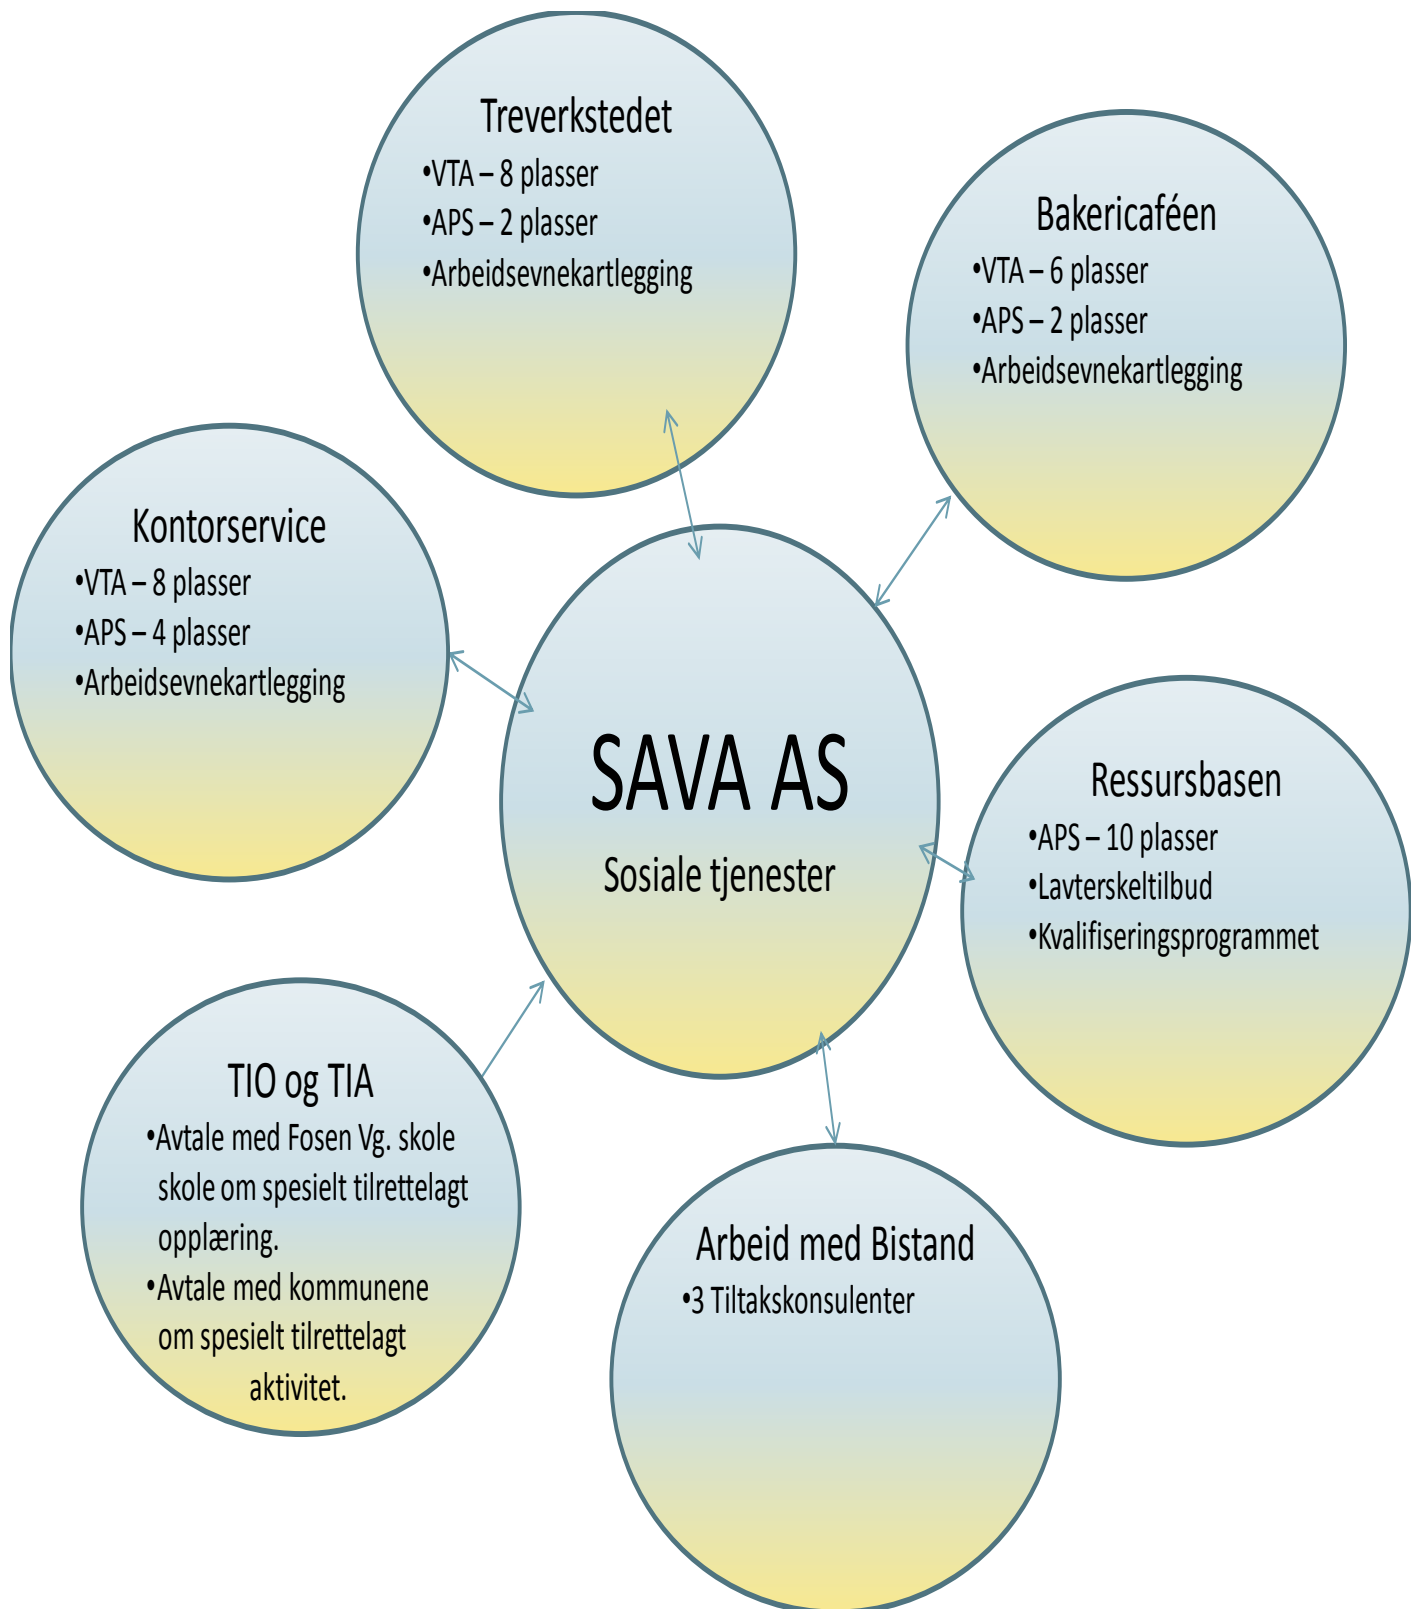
Treverkstedet
•VTA – 8 plasser
•APS – 2 plasser
•Arbeidsevnekartlegging

Bakericaféen
•VTA – 6 plasser
•APS – 2 plasser
•Arbeidsevnekartlegging

Kontorservice
•VTA – 8 plasser
•APS – 4 plasser
•Arbeidsevnekartlegging

SAVA AS
Sosiale tjenester

Ressursbasen
•APS – 10 plasser
•Lavterskeltilbud
•Kvalifiseringsprogrammet

TIO og TIA
•Avtale med Fosen Vg. skole skole om spesielt tilrettelagt opplæring.
•Avtale med kommunene om spesielt tilrettelagt aktivitet.

Arbeid med Bistand
•3 Tiltakskonsulenter